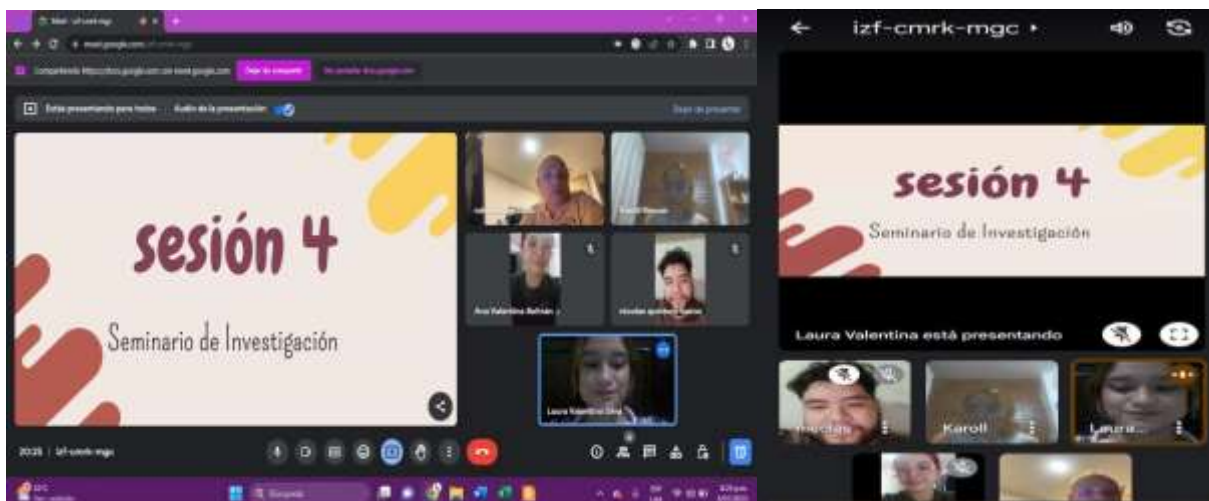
Meet - izf-cmrk-mgc

meet.google.com/izf-cmrk-mgc

Compartiendo https://docs.google.com con meet.google.com Dejar de compartir Ver pestaña de Google.com

Estás presentando para todos Audio de la presentación Dejar de presentar

sesión 4

Seminario de Investigación

Ana Valentina Beltrán

Nicolas

Laura Valentina

20:35 | izf-cmrk-mgc

izf-cmrk-mgc

sesión 4

Seminario de Investigación

Laura Valentina está presentando

Nicolas

Karoll

Laura...